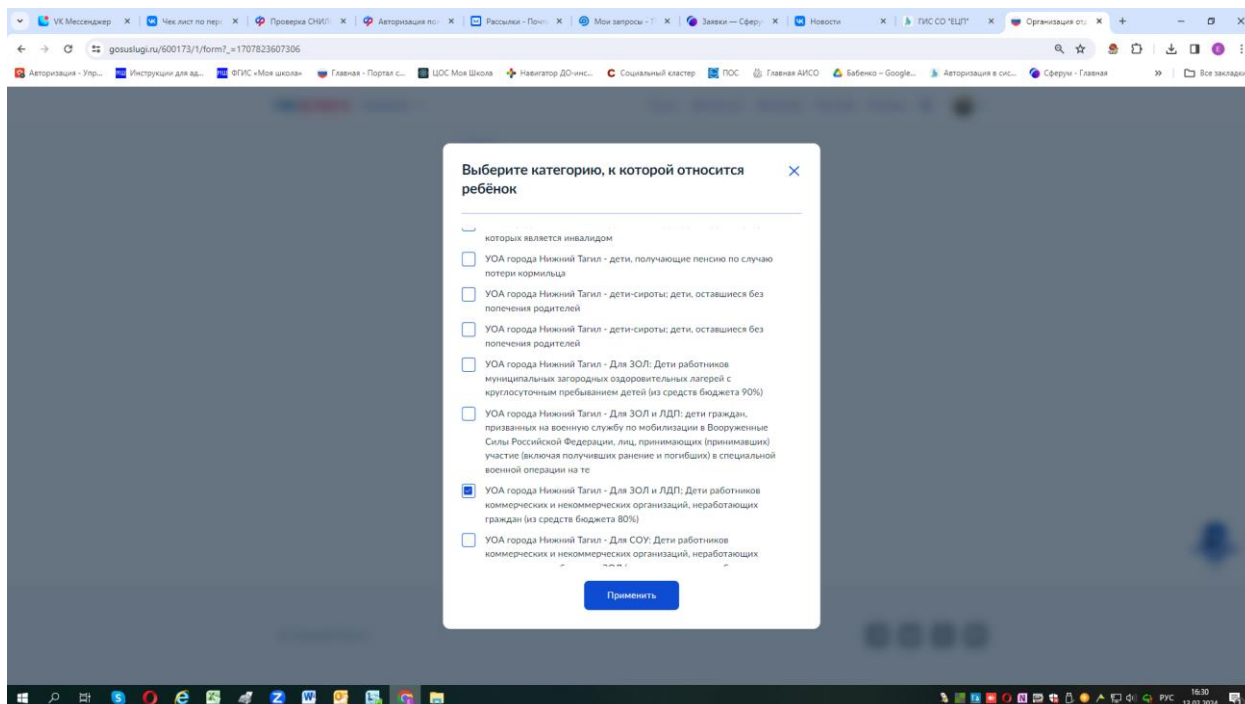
VK Мессенджер × | Чек лист по пер × | Проверка СНИЛ × | Авторизация по × | Рассылки - Почт × | Мои запросы - × | Заявки — Сфер × | Новости × | ГИС СО "ЕЦП" × | Организация от × +

gosuslugi.ru/600173/1/form?_=1707823607306

Авторизация - Упр... | Инструкции для ад... | ФГИС «Моя школа» | Главная - Портал с... | ЦОС Моя Школа | Навигатор ДО-инс... | Социальный кластер | ПОС | Главная АИСО | Бабенко - Google... | Авторизация в сис... | Сферум - Главная | » | Все закладки

Выберите категорию, к которой относится ребёнок

которых является инвалидом

УОА города Нижний Тагил - дети, получающие пенсию по случаю потери кормильца

УОА города Нижний Тагил - дети-сироты; дети, оставшиеся без попечения родителей

УОА города Нижний Тагил - дети-сироты; дети, оставшиеся без попечения родителей

УОА города Нижний Тагил - Для ЗОЛ: Дети работников муниципальных загородных оздоровительных лагерей с круглосуточным пребыванием детей (из средств бюджета 90%)

УОА города Нижний Тагил - Для ЗОЛ и ЛДП: дети граждан, призванных на военную службу по мобилизации в Вооруженные Силы Российской Федерации, лиц, принимающих (принимавших) участие (включая получивших ранение и погибших) в специальной военной операции на те

УОА города Нижний Тагил - Для ЗОЛ и ЛДП: Дети работников коммерческих и некоммерческих организаций, неработающих граждан (из средств бюджета 80%)

УОА города Нижний Тагил - Для СОУ: Дети работников коммерческих и некоммерческих организаций, неработающих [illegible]

Применить

РУС 16:30 13.02.2024